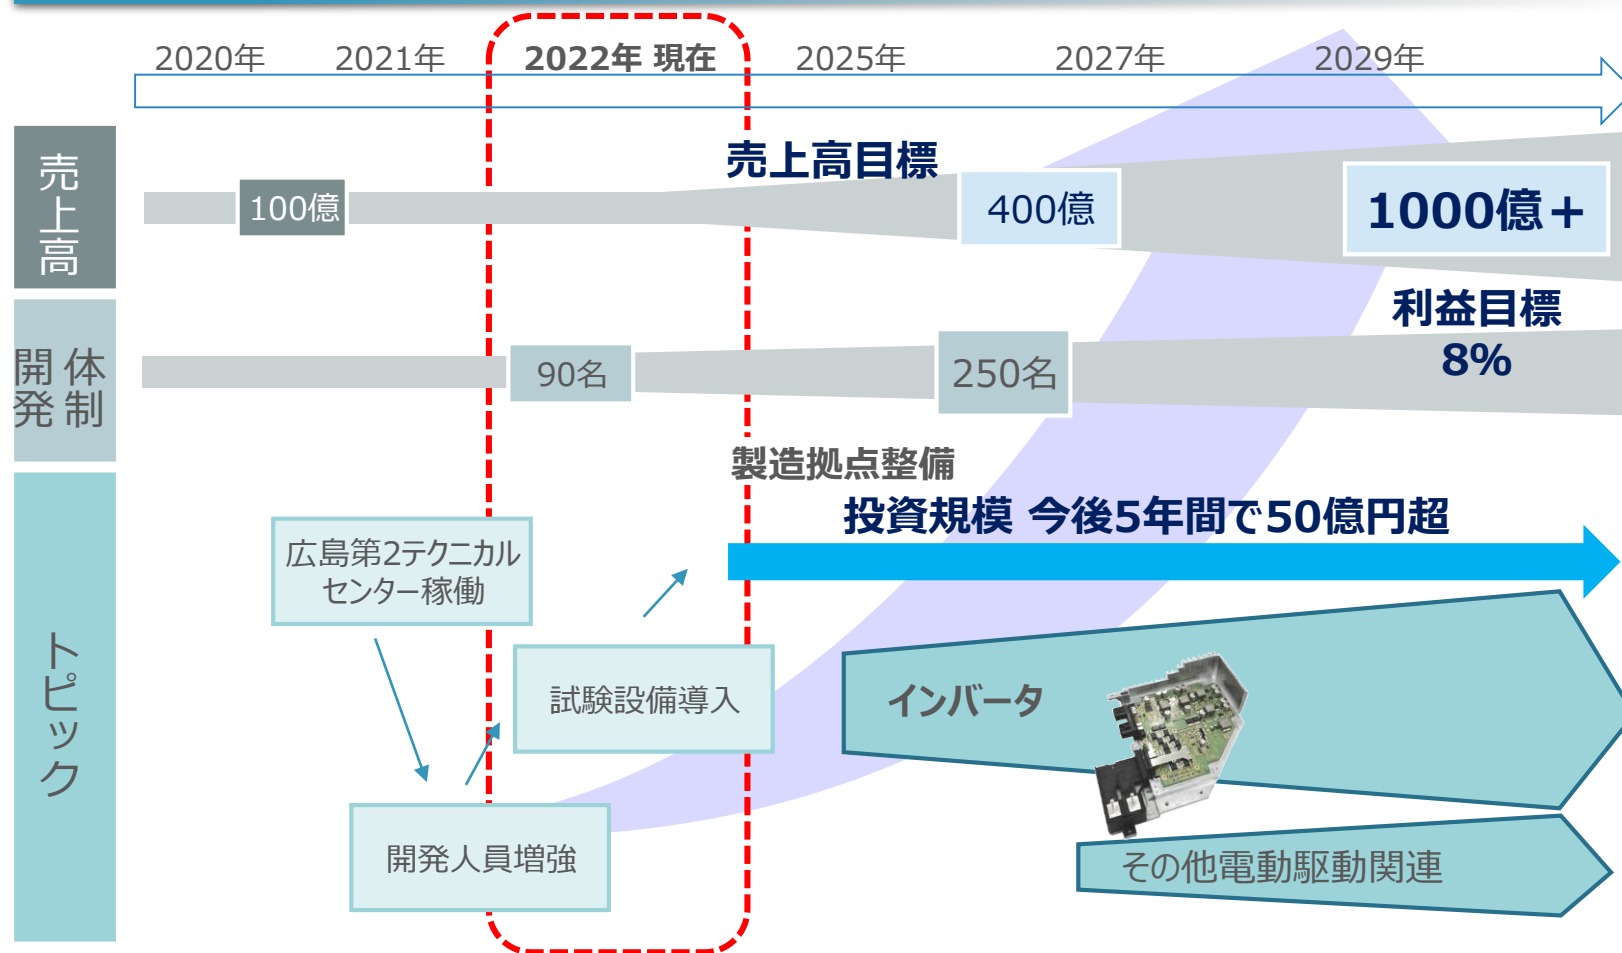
2020年 2021年 2022年 現在 2025年 2027年 2029年

売上高

100億

売上高目標

400億

1000億＋

開発体制

90名

250名

利益目標
8%

トピック

製造拠点整備

投資規模 今後5年間で50億円超

広島第2テクニカルセンター稼働

試験設備導入

開発人員増強

インバータ

その他電動駆動関連